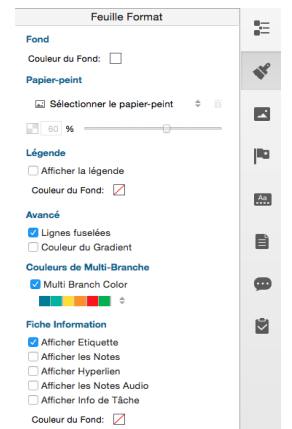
Feuille Format

Fond

Couleur du Fond:

Papier-peint

Sélectionner le papier-peint

60 %

Légende

Afficher la légende

Couleur du Fond:

Avancé

Lignes fuselées

Couleur du Gradient

Couleurs de Multi-Branche

Multi Branch Color

Fiche Information

Afficher Etiquette

Afficher les Notes

Afficher Hyperlien

Afficher les Notes Audio

Afficher Info de Tâche

Couleur du Fond: